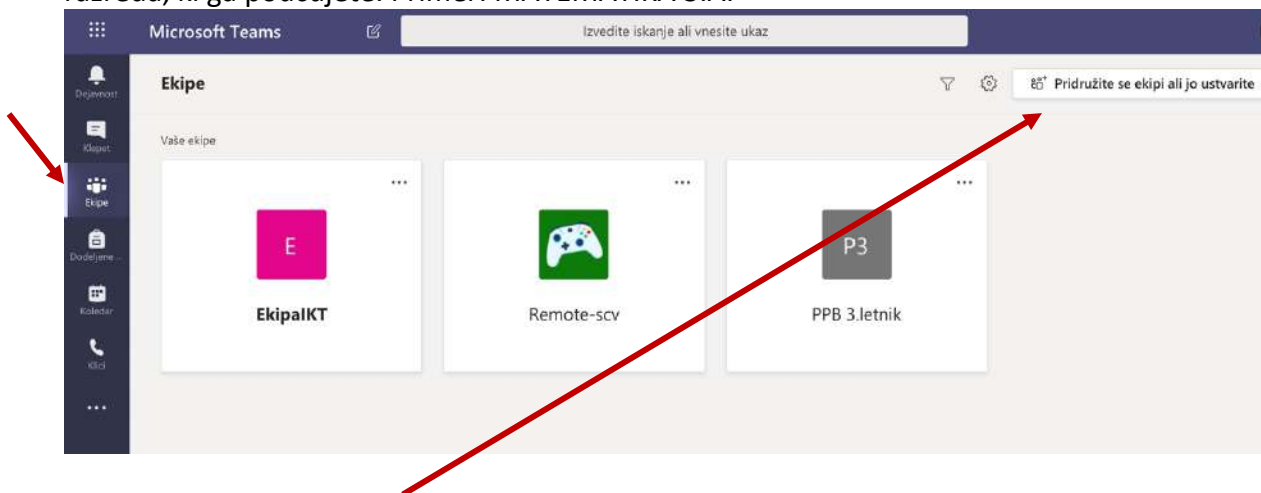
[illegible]

Microsoft Teams

Izvedite iskanje ali vnesite ukaz

Dejavnost

Klepet

Ekipe

Dodeljene...

Koledar

Klici

...

Ekipe

Pridružite se ekipi ali jo ustvarite

Vaše ekipe

...

E

EkipaIKT

...

Remote-scv

...

P3

PPB 3.letnik